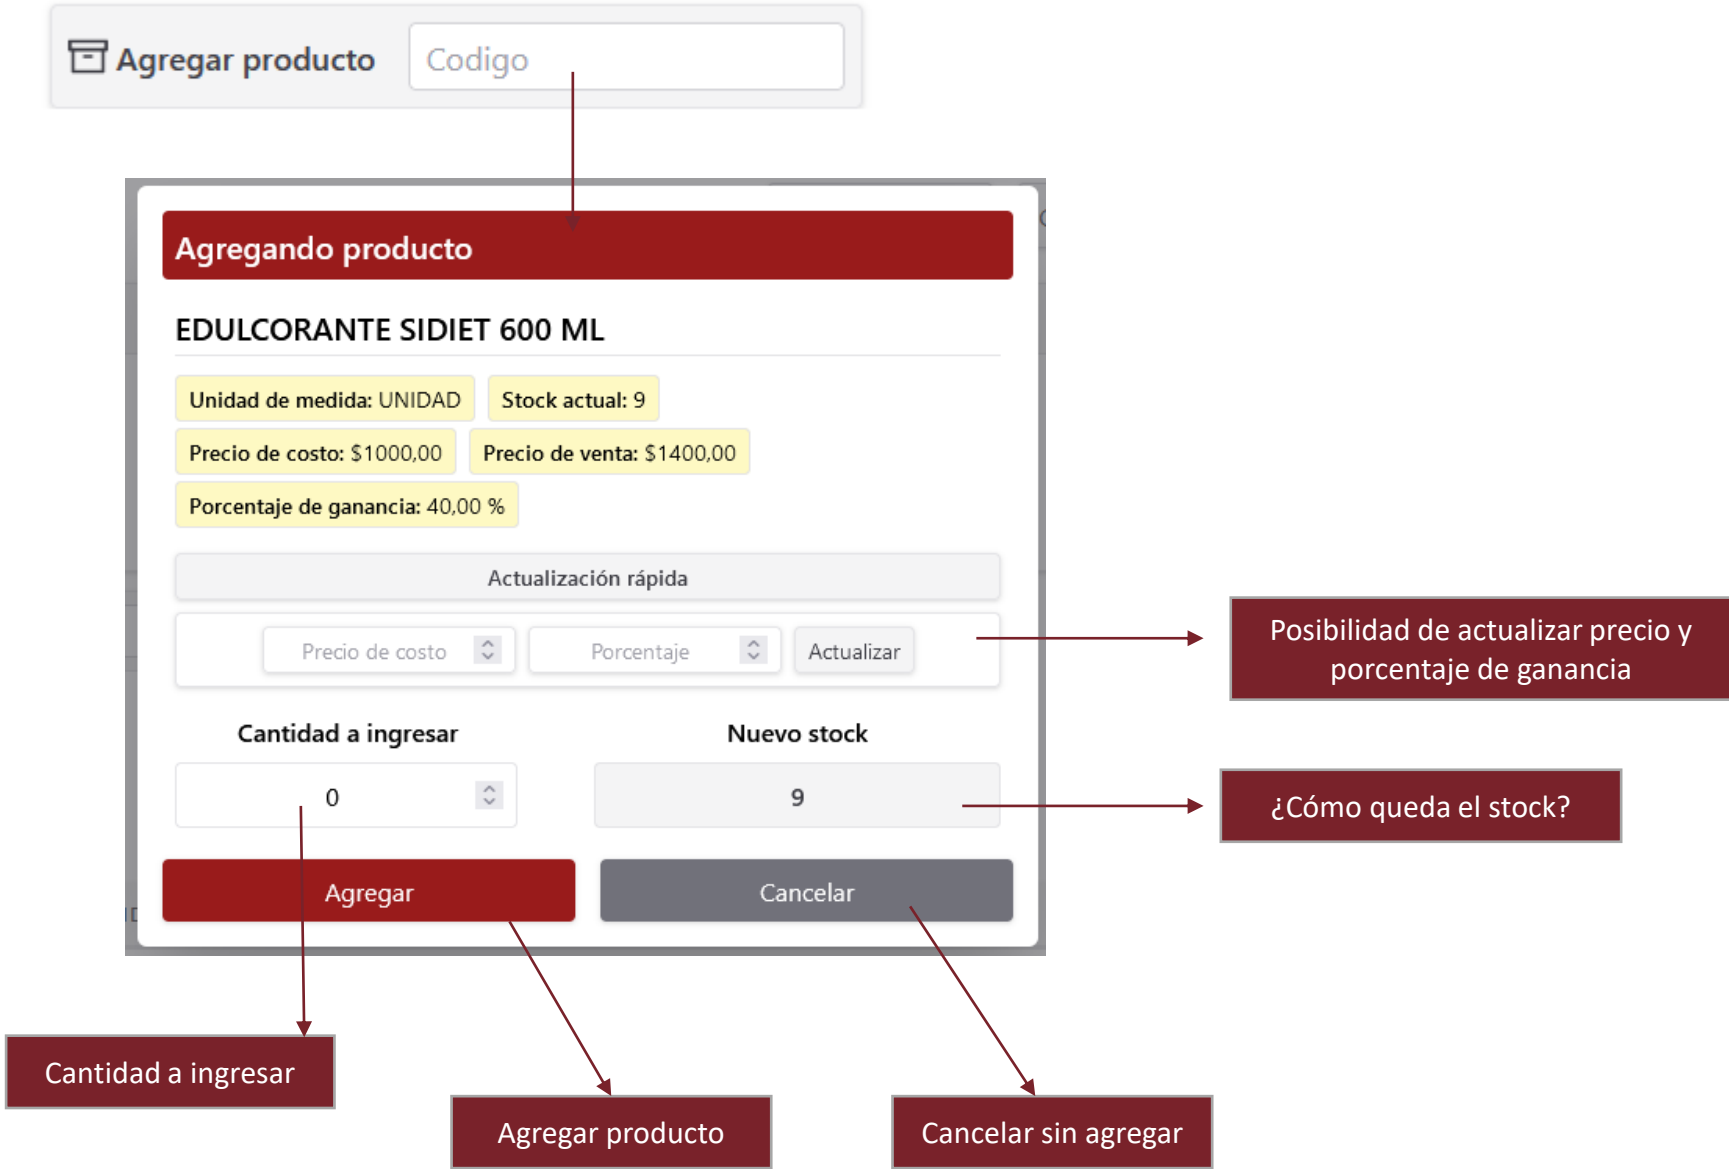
Agregar producto

Codigo

Agregando producto

EDULCORANTE SIDIET 600 ML

Unidad de medida: UNIDAD

Stock actual: 9

Precio de costo: $1000,00

Precio de venta: $1400,00

Porcentaje de ganancia: 40,00 %

Actualización rápida

Precio de costo

Porcentaje

Actualizar

Posibilidad de actualizar precio y porcentaje de ganancia

Cantidad a ingresar

Nuevo stock

0

9

¿Cómo queda el stock?

Agregar

Cancelar

Cantidad a ingresar

Agregar producto

Cancelar sin agregar